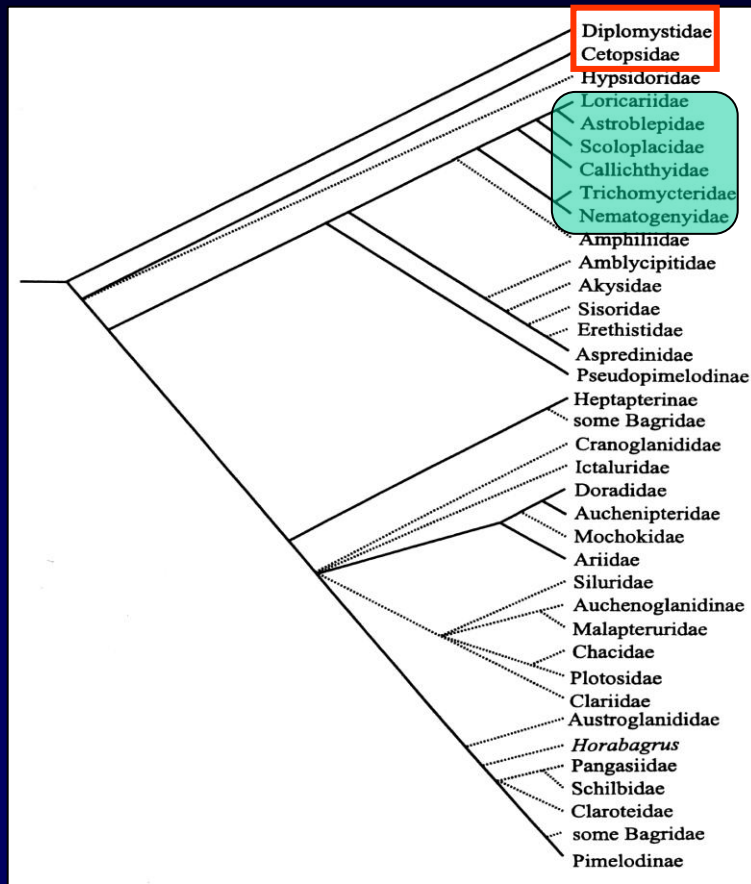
Diplomystidae
Cetopsidae
Hypsidoridae
Loricariidae
Astroblepidae
Scoloplacidae
Callichthyidae
Trichomycteridae
Nematogenyidae
Amphiliidae
Amblycipitidae
Akysidae
Sisoridae
Erethistidae
Aspredinidae
Pseudopimelodinae
Heptapterinae
some Bagridae
Cranoglanididae
Ictaluridae
Doradidae
Auchenipteridae
Mochokidae
Ariidae
Siluridae
Auchenoglanidinae
Malapteruridae
Chacidae
Plotosidae
Clariidae
Austroglanididae
Horabagrus
Pangasiidae
Schilbidae
Claroteidae
some Bagridae
Pimelodinae